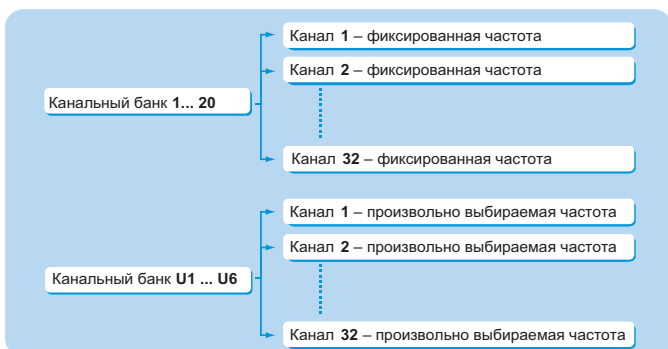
Канальный банк 1... 20

Канал 1 – фиксированная частота

Канал 2 – фиксированная частота

Канал 32 – фиксированная частота

Канальный банк U1 ... U6

Канал 1 – произвольно выбираемая частота

Канал 2 – произвольно выбираемая частота

Канал 32 – произвольно выбираемая частота